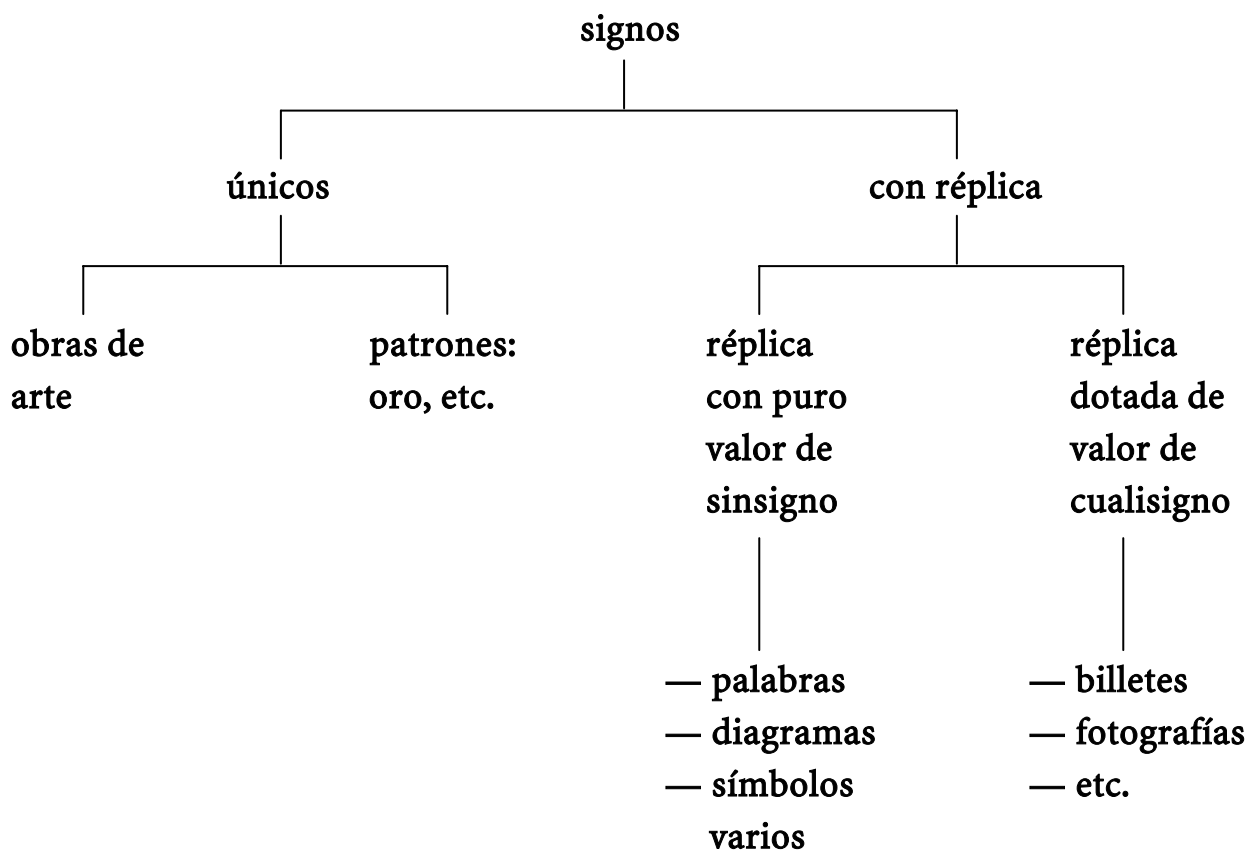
signos

únicos

con réplica

obras de arte

patrones: oro, etc.

réplica con puro valor de sinsigno

réplica dotada de valor de cualisigno

— palabras
— diagramas
— símbolos varios

— billetes
— fotografías
— etc.